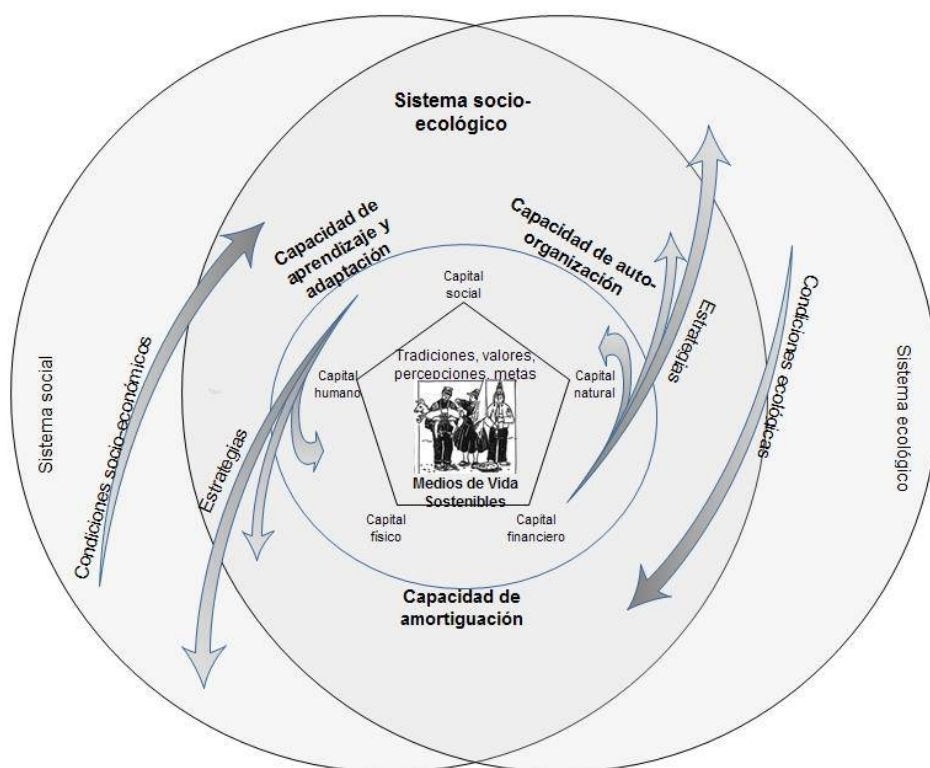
Sistema socio-ecológico

Capacidad de aprendizaje y adaptación

Capacidad de auto-organización

Capital social

Tradiciones, valores, percepciones, metas

Capital humano

Capital natural

Medios de Vida Sostenibles

Capital físico

Capital financiero

Capacidad de amortiguación

Sistema social

Condiciones socio-económicos

Estrategias

Estrategias

Condiciones ecológicas

Sistema ecológico